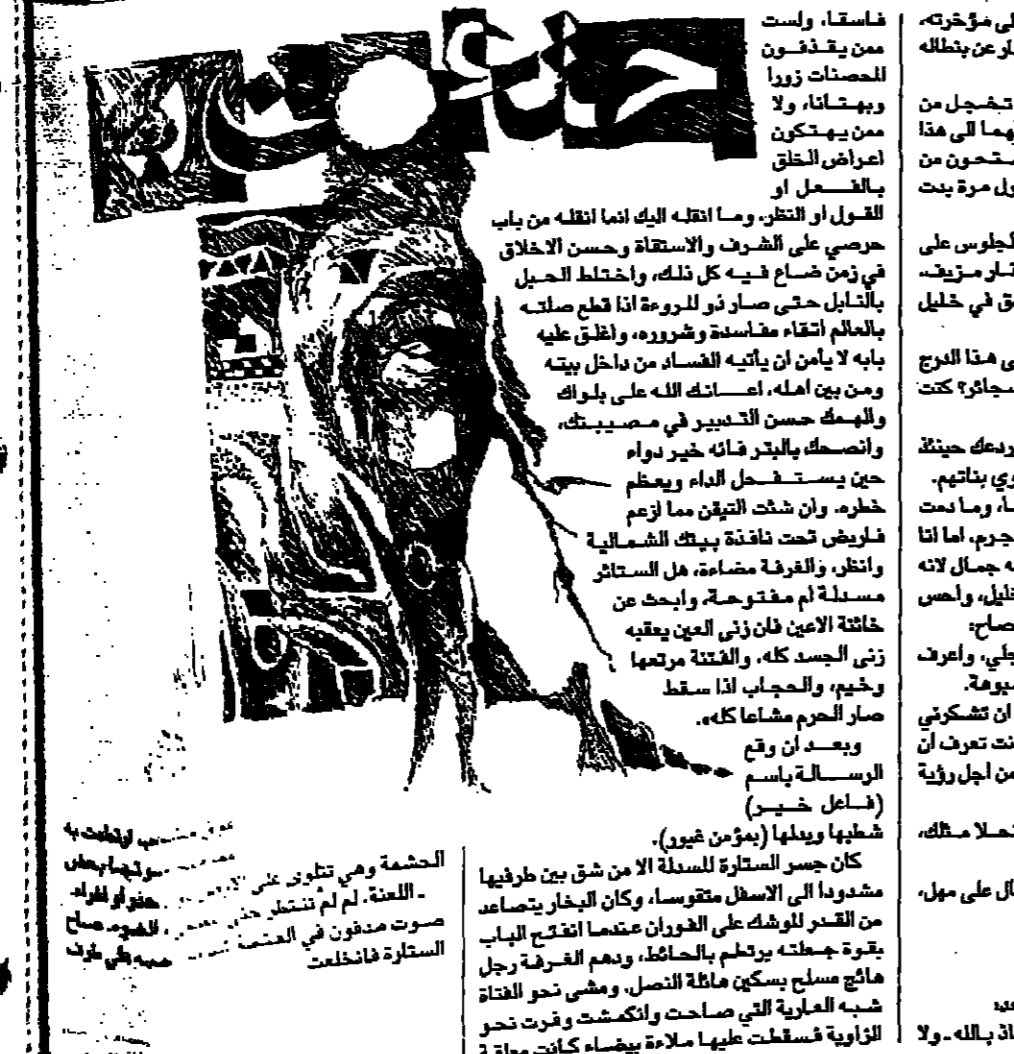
فاسقا، ولست ممن يقذفون المحصنات زورا وبهتانا، ولا ممن يهتكون اعراض الخلق بالفعل او القول او النظر، وما انقله اليك انما انقله من باب حرصي على الشرف والاستقامة وحسن الاخلاق في زمن ضاع فيه كل ذلك، واختلط الحبل بالنابل حتى صار ذو المروءة اذا قطع صلته بالعالم اتقاء مفاسده وشروره، واغلق عليه بابه لا يامن ان يأتيه الفساد من داخل بيته ومن بين اهله. اعانك الله على بلواك والهمك حسن التدبير في مصيبتك، وانصحك بالبتر فانه خير دواء حين يستفحل الداء ويعظم خطره. وان شئت التيقن مما ازعم فاربض تحت نافذة بيتك الشمالية وانظر، والغرفة مضاءة، هل الستائر مسدلة أم مفتوحة، وابحث عن خائنة الاعين فان زنى العين يعقبه زنى الجسد كله، والفتنة مرتعها وخيم، والحجاب اذا سقط صار الحرم مشاعا كله».

وبعد ان وقع الرسالة باسم (فاعل خير) شطبها وبدلها (بمؤمن غيور).

كان جسر الستارة للسدلة الا من شق بين طرفيها مشدودا الى الاسفل متقوسا، وكان البخار يتصاعد من القدر للوشك على الفوران عندما انفتح الباب بقوة جعلته يرتطم بالحائط، ودهم الغرفة رجل هائج مسلح بسكين مائلة النصل، ومشى نحو الفتاة شبه العارية التي صاحت وانكمشت وفرت نحو الزاوية فسقطت عليها ملاءة بيضاء كانت معلقة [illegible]

الحشمة وهي تتلوى على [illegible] - اللعنة. لم لم تنتظر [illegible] صوت مدفون في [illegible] الستارة فانخلعت

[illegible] اوتحت به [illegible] حفر او افراد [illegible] الحدود صاح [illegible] علي طرفه

لى مؤخرته، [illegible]ار عن بنطاله

تخجل من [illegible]وما الى هذا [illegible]ستحون من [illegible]ول مرة بدت

لجلوس على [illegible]ثار مزيف. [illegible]ق في خليل

ى هذا الدرج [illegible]سجائر؟ كنت

ردعك حينئذ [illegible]وي بناتهم. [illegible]، وما دمت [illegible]جرم، اما انا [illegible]ه جمال لانه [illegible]ليل، واحس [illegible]صاح: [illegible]جلي، واعرف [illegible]يوهة. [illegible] ان تشكرني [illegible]نت تعرف ان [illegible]من اجل رؤية

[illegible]حلا مثلك،

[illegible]ال على مهل،

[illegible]اذ بالله - ولا